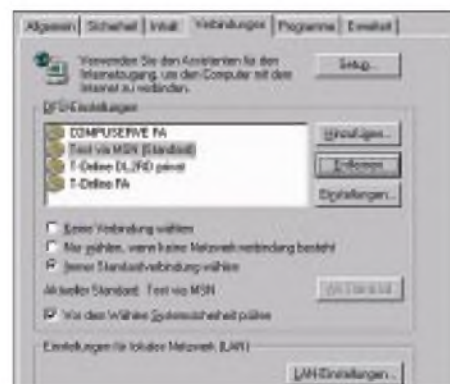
Allgemein | Sicherheit | Inhalt | Verbindungen | Programme | Erweitert

Verwenden Sie den Assistenten für den Internetzugang, um den Computer mit dem Internet zu verbinden.

Setup...

DFÜ-Einstellungen

COMPUSERVE PA
Test via MSN (Standard)
T-Online DL/RD privat
T-Online PA

Hinzufügen...
Entfernen
Einstellungen...

Keine Verbindung wählen
Nur wählen, wenn keine Netzwerkverbindung besteht
Immer Standardverbindung wählen

Aktueller Standard: Test via MSN

Als Standard

Vor dem Wählen Systemsicherheit prüfen

Einstellungen für lokales Netzwerk (LAN)

LAN-Einstellungen...